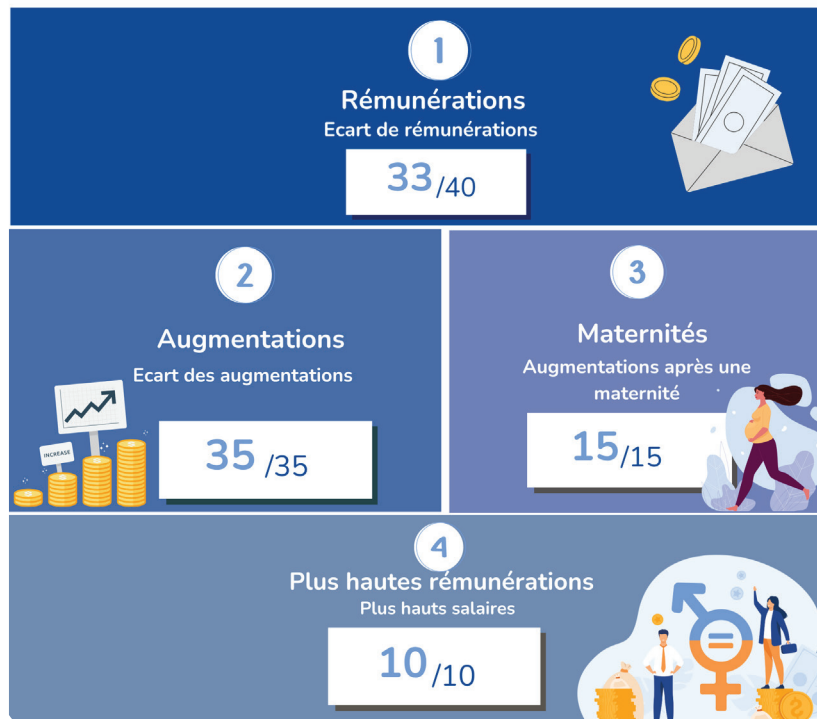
1
Rémunérations
Ecart de rémunérations
33/40

2
Augmentations
Ecart des augmentations
INCREASE
35 /35

3
Maternités
Augmentations après une maternité
15/15

4
Plus hautes rémunérations
Plus hauts salaires
10/10